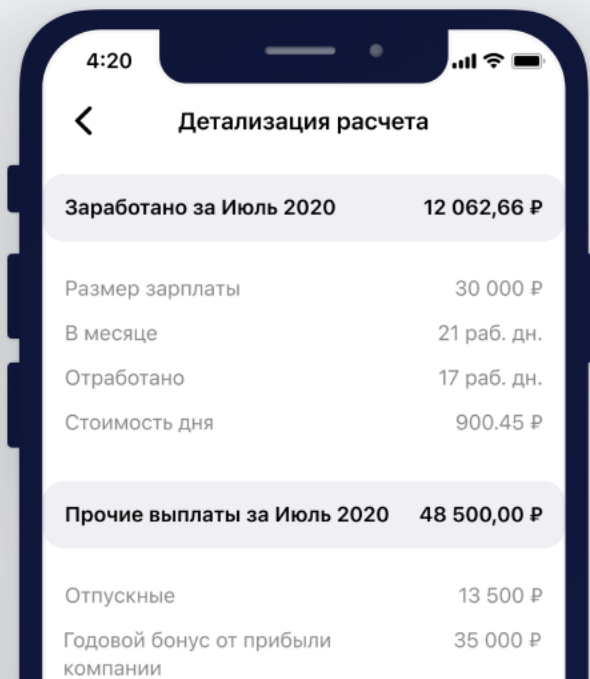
4:20

Детализация расчета

| Заработано за Июль 2020 | 12 062,66 ₽ |
|---|---|
| Размер зарплаты | 30 000 ₽ |
| В месяце | 21 раб. дн. |
| Отработано | 17 раб. дн. |
| Стоимость дня | 900.45 ₽ |

| Прочие выплаты за Июль 2020 | 48 500,00 ₽ |
|---|---|
| Отпускные | 13 500 ₽ |
| Годовой бонус от прибыли компании | 35 000 ₽ |